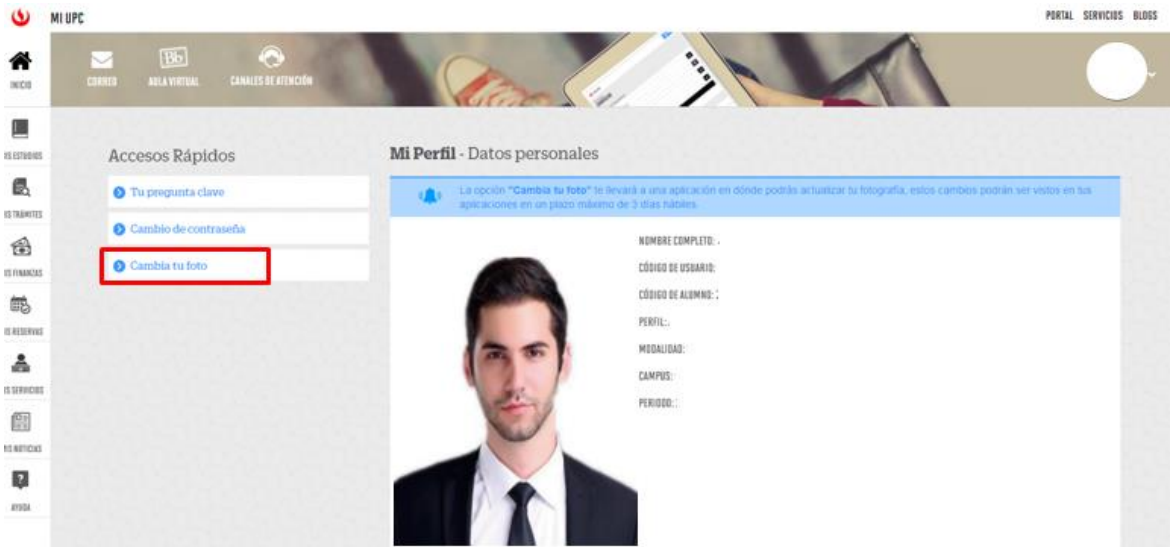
MI UPC

PORTAL SERVICIOS BLOGS

INICIO

IS ESTUDIOS

IS TRÁMITES

IS FINANZAS

IS RESERVAS

IS SERVICIOS

IS NOTICIAS

AYUDA

CORREO

Bb

AULA VIRTUAL

CANALES DE ATENCIÓN

Accesos Rápidos

Tu pregunta clave

Cambio de contraseña

Cambia tu foto

Mi Perfil - Datos personales

La opción "Cambia tu foto" te llevará a una aplicación en donde podrás actualizar tu fotografía, estos cambios podrán ser vistos en tus aplicaciones en un plazo máximo de 3 días hábiles.

NOMBRE COMPLETO: -

CÓDIGO DE USUARIO:

CÓDIGO DE ALUMNO: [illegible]

PERFIL:.

MODALIDAD:

CAMPUS:

PERIODO: